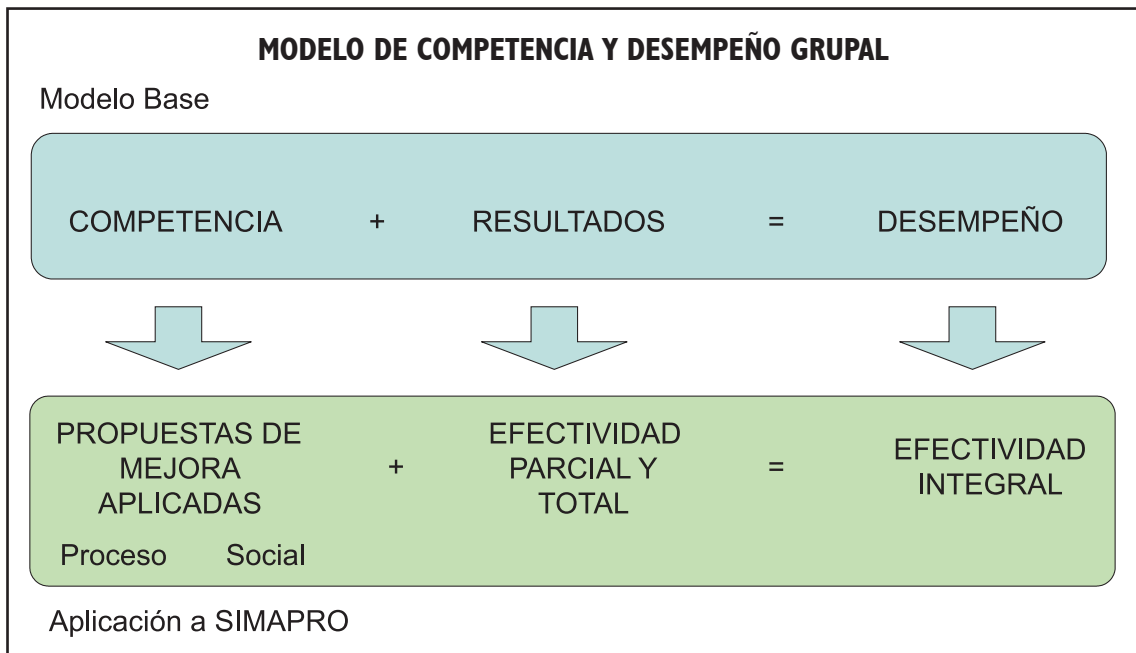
MODELO DE COMPETENCIA Y DESEMPEÑO GRUPAL

Modelo Base

COMPETENCIA + RESULTADOS = DESEMPEÑO

PROPUESTAS DE MEJORA APLICADAS + EFECTIVIDAD PARCIAL Y TOTAL = EFECTIVIDAD INTEGRAL

Proceso Social

Aplicación a SIMAPRO